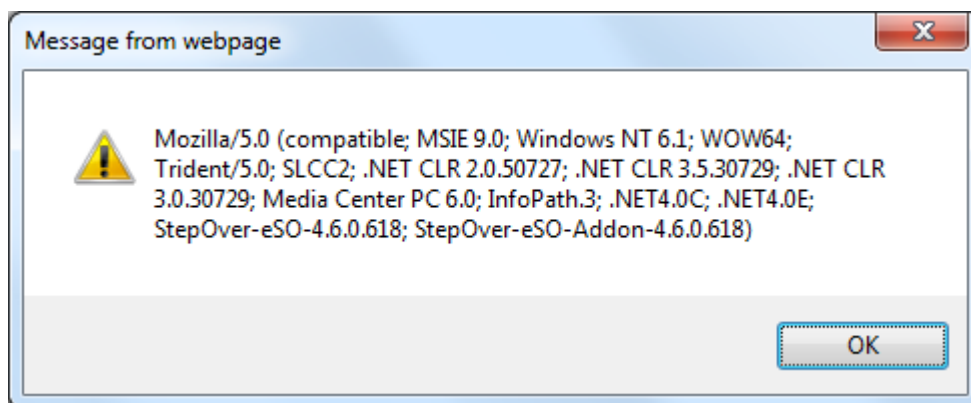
Message from webpage

Mozilla/5.0 (compatible; MSIE 9.0; Windows NT 6.1; WOW64; Trident/5.0; SLCC2; .NET CLR 2.0.50727; .NET CLR 3.5.30729; .NET CLR 3.0.30729; Media Center PC 6.0; InfoPath.3; .NET4.0C; .NET4.0E; StepOver-eSO-4.6.0.618; StepOver-eSO-Addon-4.6.0.618)

OK